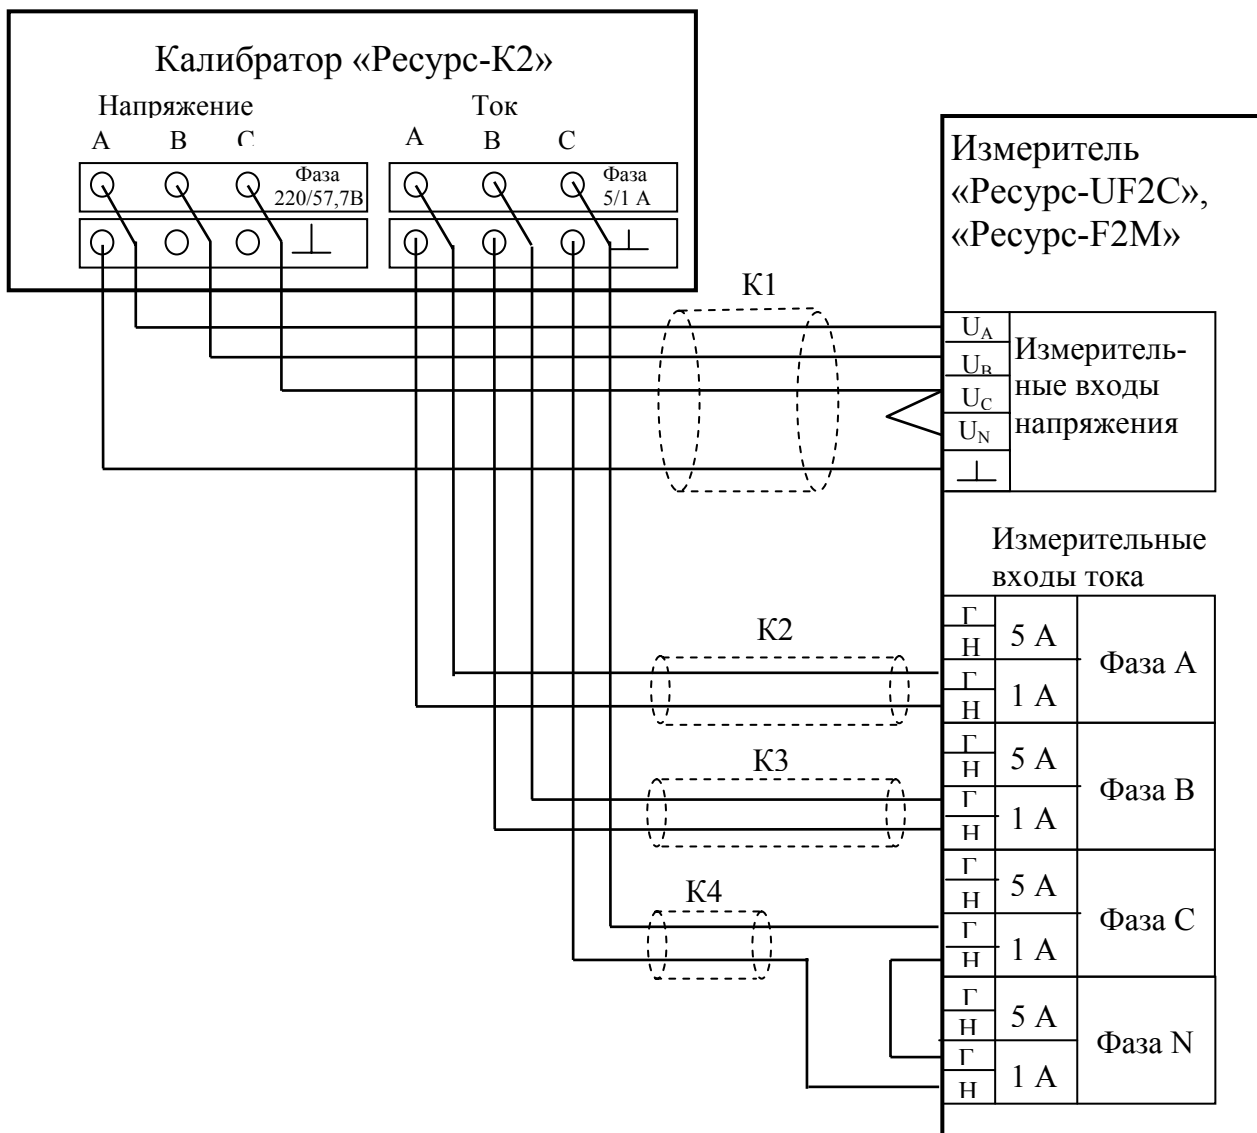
Калибратор «Ресурс-К2»

Напряжение
A B C
Фаза 220/57,7В
$\perp$

Ток
A B C
Фаза 5/1 A
$\perp$

Измеритель «Ресурс-UF2C», «Ресурс-F2M»

K1

$U_A$
$U_B$
$U_C$
$U_N$
$\perp$
Измерительные входы напряжения

Измерительные входы тока

K2
K3
K4

| Г | 5 А | Фаза А |
|---|---|---|
| Н | | |
| Г | 1 А | |
| Н | | |
| Г | 5 А | Фаза В |
| Н | | |
| Г | 1 А | |
| Н | | |
| Г | 5 А | Фаза С |
| Н | | |
| Г | 1 А | |
| Н | | |
| Г | 5 А | Фаза N |
| Н | | |
| Г | 1 А | |
| Н | | |